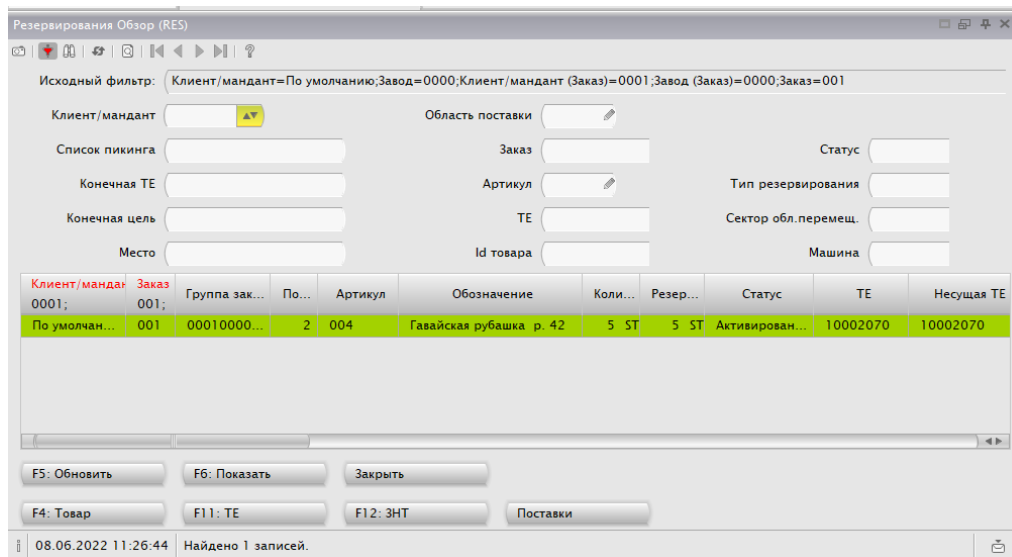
Резервирования Обзор (RES)

Исходный фильтр: Клиент/мандант=По умолчанию;Завод=0000;Клиент/мандант (Заказ)=0001;Завод (Заказ)=0000;Заказ=001

Клиент/мандант

Область поставки

Список пикинга

Заказ

Статус

Конечная ТЕ

Артикул

Тип резервирования

Конечная цель

ТЕ

Сектор обл.перемещ.

Место

Id товара

Машина

| Клиент/мандант 0001; | Заказ 001; | Группа зак... | По... | Артикул | Обозначение | Коли... | Резер... | Статус | ТЕ | Несущая ТЕ |
|---|---|---|---|---|---|---|---|---|---|---|
| По умолчан... | 001 | 00010000... | 2 | 004 | Гавайская рубашка р. 42 | 5 ST | 5 ST | Активирован... | 10002070 | 10002070 |

F5: Обновить
F6: Показать
Закрыть
F4: Товар
F11: ТЕ
F12: ЗНТ
Поставки

08.06.2022 11:26:44 Найдено 1 записей.